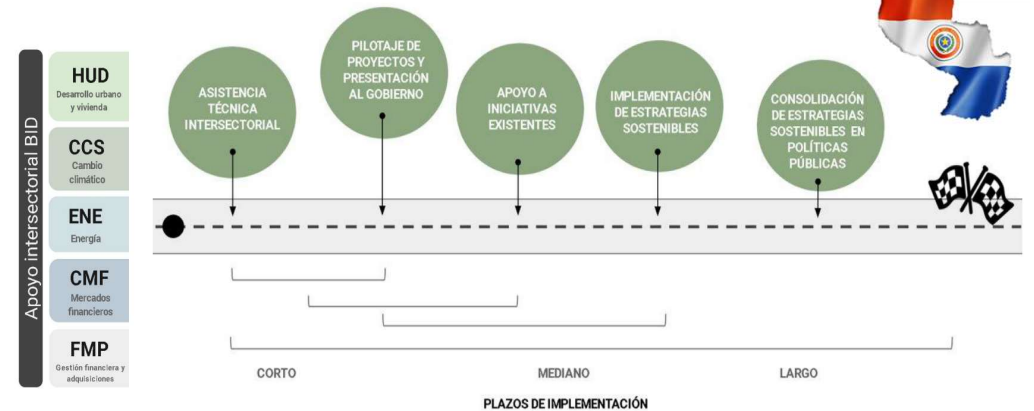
Apoyo intersectorial BID

HUD
Desarrollo urbano y vivienda

CCS
Cambio climático

ENE
Energía

CMF
Mercados financieros

FMP
Gestión financiera y adquisiciones

ASISTENCIA TÉCNICA INTERSECTORIAL

PILOTAJE DE PROYECTOS Y PRESENTACIÓN AL GOBIERNO

APOYO A INICIATIVAS EXISTENTES

IMPLEMENTACIÓN DE ESTRATEGIAS SOSTENIBLES

CONSOLIDACIÓN DE ESTRATEGIAS SOSTENIBLES EN POLÍTICAS PÚBLICAS

CORTO

MEDIANO

LARGO

PLAZOS DE IMPLEMENTACIÓN